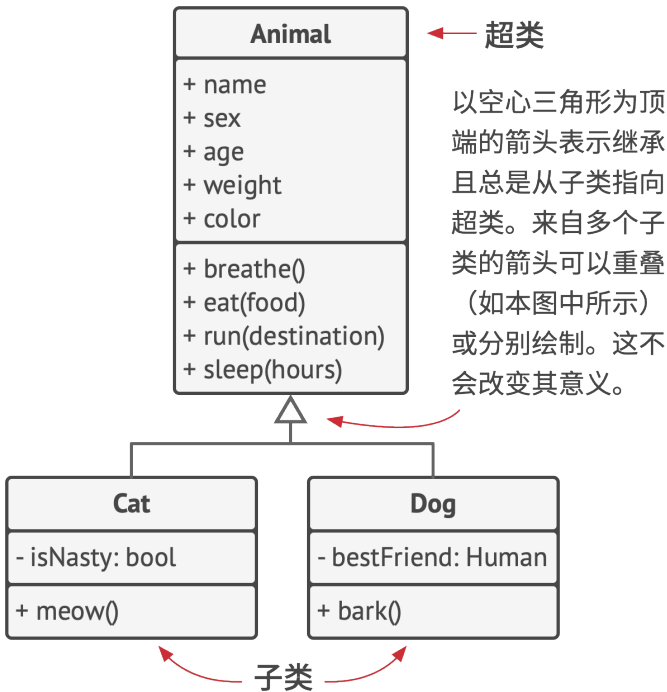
Animal

+ name
+ sex
+ age
+ weight
+ color

+ breathe()
+ eat(food)
+ run(destination)
+ sleep(hours)

超类

以空心三角形为顶端的箭头表示继承且总是从子类指向超类。来自多个子类的箭头可以重叠（如本图中所示）或分别绘制。这不会改变其意义。

Cat

- isNasty: bool

+ meow()

Dog

- bestFriend: Human

+ bark()

子类